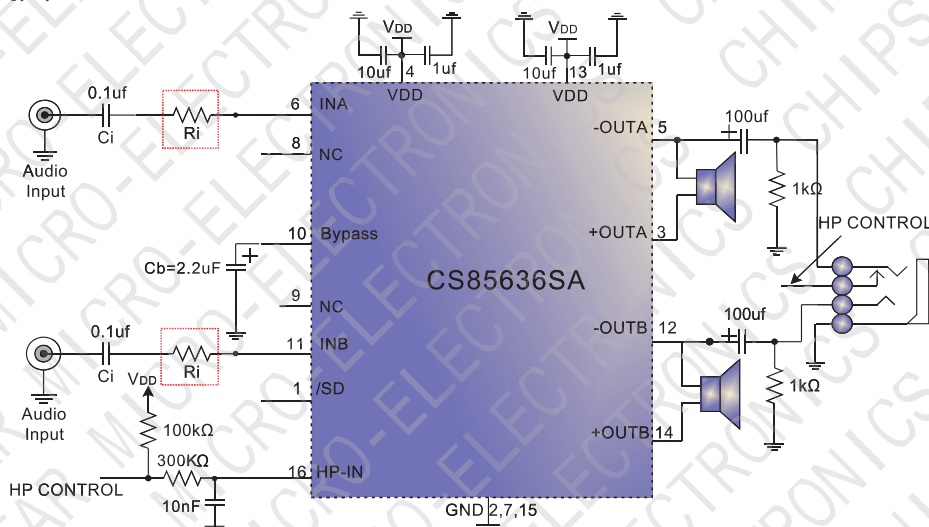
$V_{DD}$
10uf 4 1uf
VDD
$V_{DD}$
10uf 13 1uf
VDD

0.1uf
Ci
Ri
Audio Input
6 INA
8 NC
-OUTA 5
100uf
1kΩ
+OUTA 3
HP CONTROL
10 Bypass
Cb=2.2uF
CS85636SA
9 NC
-OUTB 12
100uf
0.1uf
Ci
Ri
11 INB
1kΩ
$V_{DD}$
Audio Input
1 /SD
100kΩ
300KΩ
+OUTB 14
HP CONTROL
16 HP-IN
10nF
GND 2,7,15